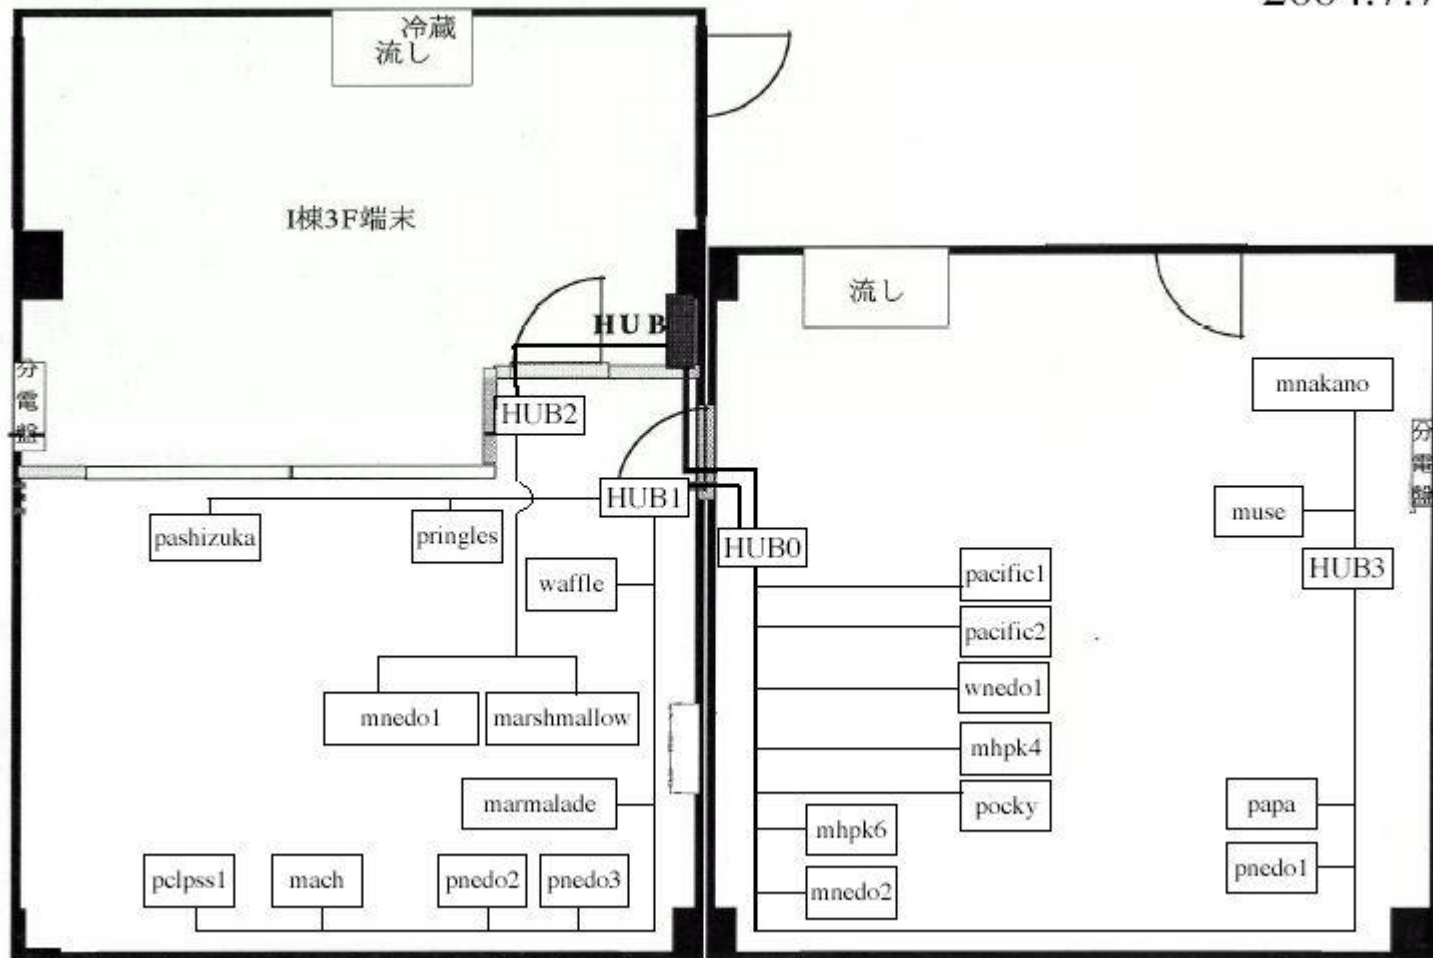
2004.7.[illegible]

冷蔵
流し

I棟3F端末

HUB

分電盤

HUB2

HUB1

pashizuka

pringles

waffle

mnedo1

marshmallow

marmalade

pclpss1

mach

pnedo2

pnedo3

流し

mnakano

分電盤

muse

HUB3

HUB0

pacific1

pacific2

wnedo1

mhpk4

pocky

mhpk6

mnedo2

papa

pnedo1